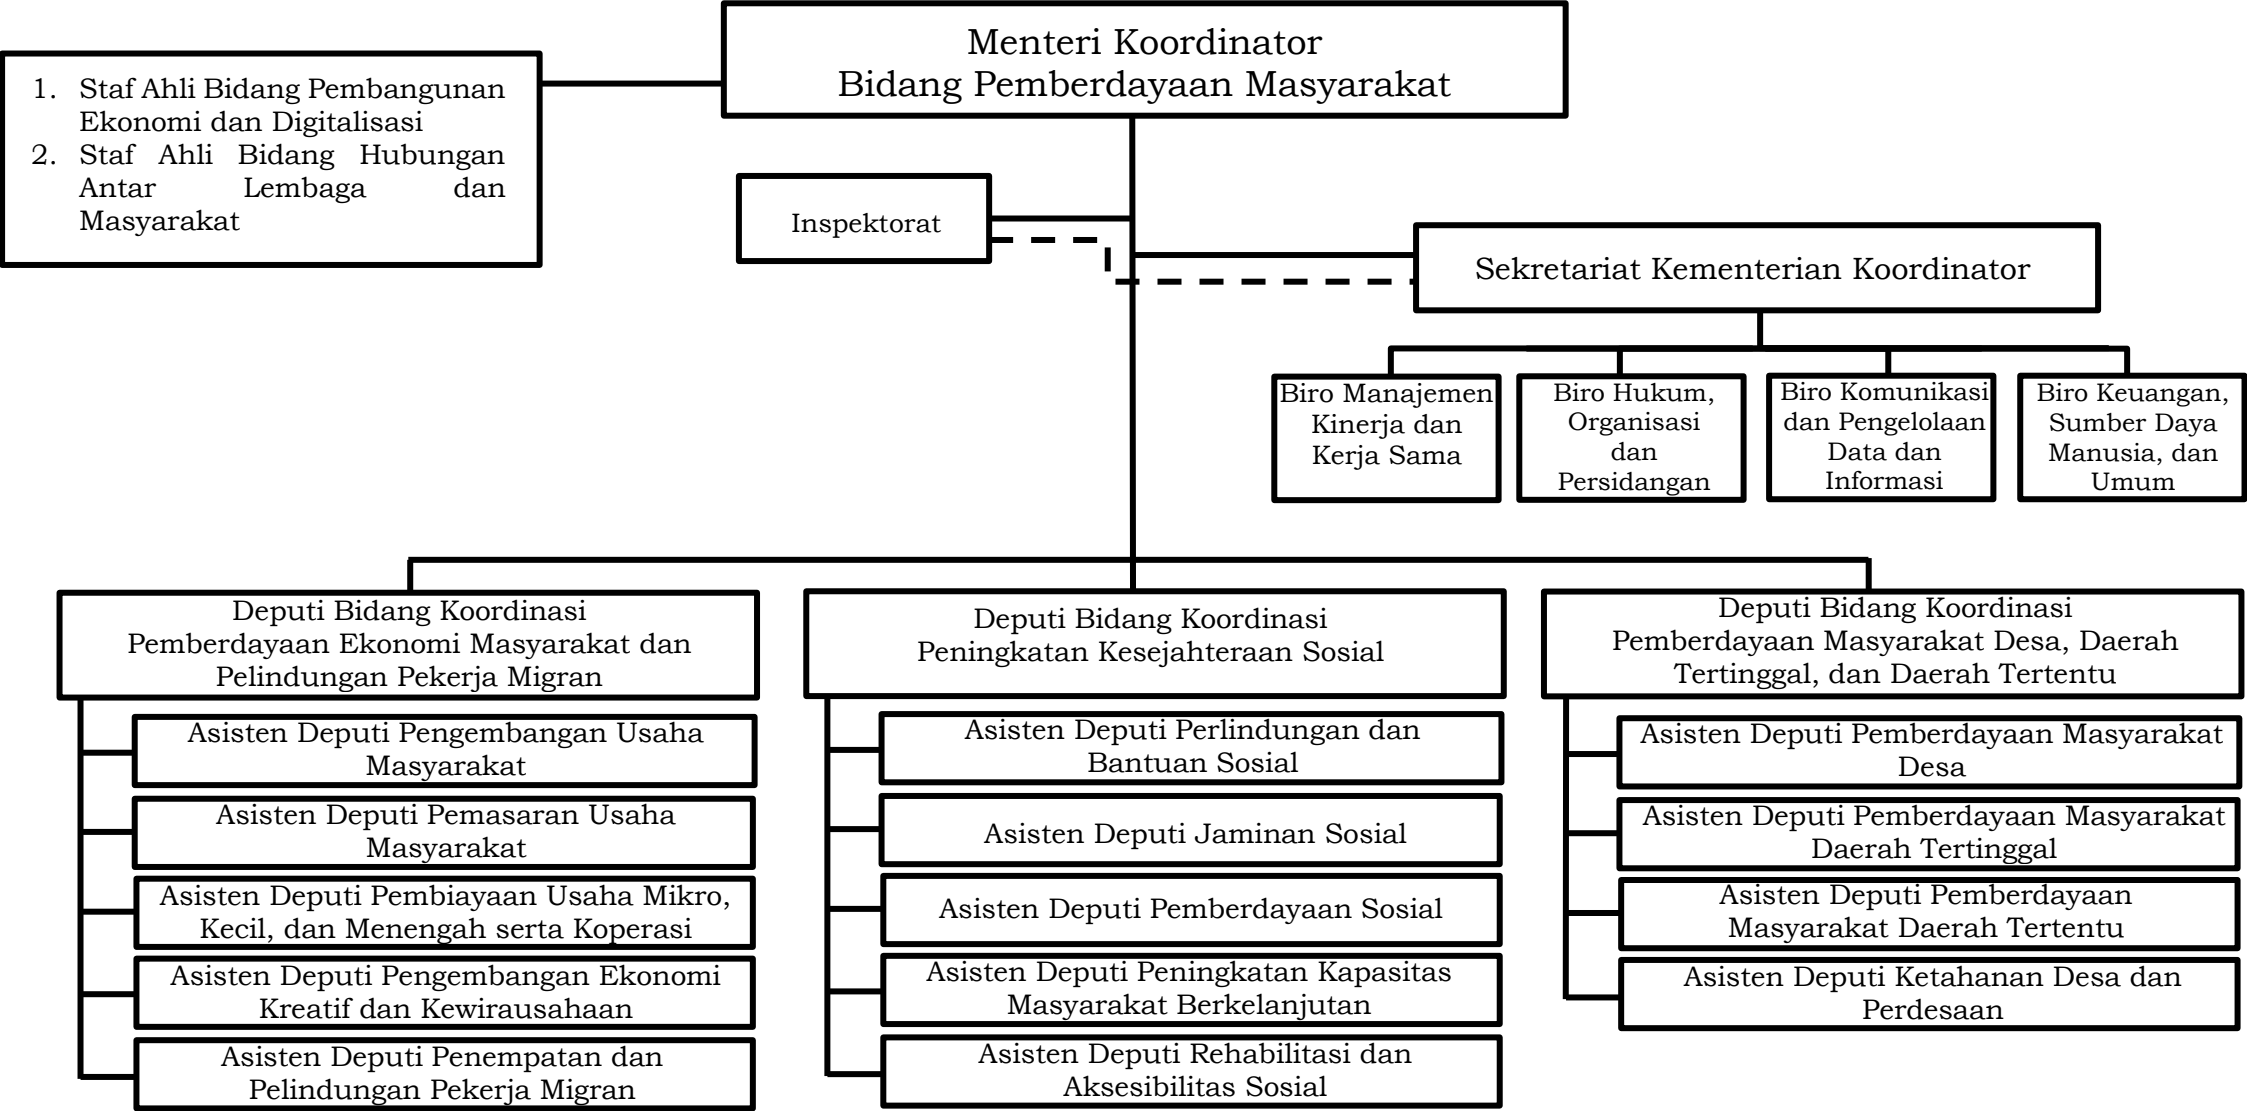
Menteri Koordinator
Bidang Pemberdayaan Masyarakat

1. Staf Ahli Bidang Pembangunan Ekonomi dan Digitalisasi
2. Staf Ahli Bidang Hubungan Antar Lembaga dan Masyarakat

Inspektorat

Sekretariat Kementerian Koordinator

Biro Manajemen Kinerja dan Kerja Sama

Biro Hukum, Organisasi dan Persidangan

Biro Komunikasi dan Pengelolaan Data dan Informasi

Biro Keuangan, Sumber Daya Manusia, dan Umum

Deputi Bidang Koordinasi Pemberdayaan Ekonomi Masyarakat dan Pelindungan Pekerja Migran

Asisten Deputi Pengembangan Usaha Masyarakat

Asisten Deputi Pemasaran Usaha Masyarakat

Asisten Deputi Pembiayaan Usaha Mikro, Kecil, dan Menengah serta Koperasi

Asisten Deputi Pengembangan Ekonomi Kreatif dan Kewirausahaan

Asisten Deputi Penempatan dan Pelindungan Pekerja Migran

Deputi Bidang Koordinasi Peningkatan Kesejahteraan Sosial

Asisten Deputi Perlindungan dan Bantuan Sosial

Asisten Deputi Jaminan Sosial

Asisten Deputi Pemberdayaan Sosial

Asisten Deputi Peningkatan Kapasitas Masyarakat Berkelanjutan

Asisten Deputi Rehabilitasi dan Aksesibilitas Sosial

Deputi Bidang Koordinasi Pemberdayaan Masyarakat Desa, Daerah Tertinggal, dan Daerah Tertentu

Asisten Deputi Pemberdayaan Masyarakat Desa

Asisten Deputi Pemberdayaan Masyarakat Daerah Tertinggal

Asisten Deputi Pemberdayaan Masyarakat Daerah Tertentu

Asisten Deputi Ketahanan Desa dan Perdesaan